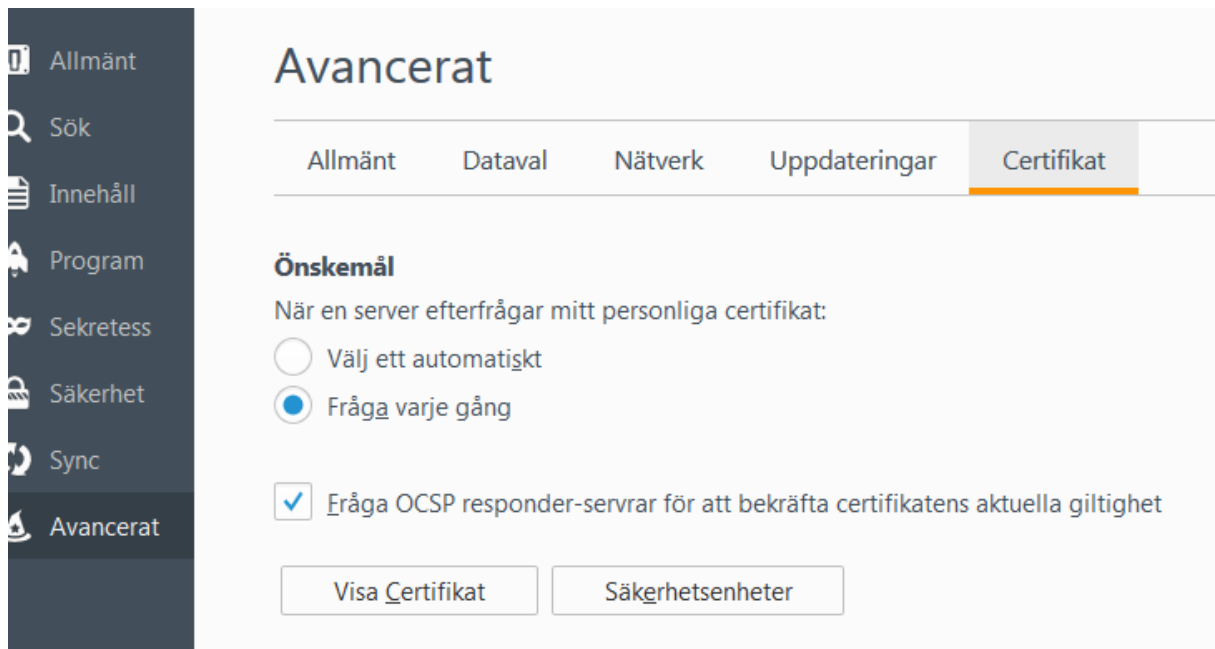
Allmänt
Sök
Innehåll
Program
Sekretess
Säkerhet
Sync
Avancerat

Avancerat

Allmänt | Dataval | Nätverk | Uppdateringar | Certifikat

Önskemål

När en server efterfrågar mitt personliga certifikat:

Välj ett automatiskt

Fråga varje gång

Fråga OCSP responder-servrar för att bekräfta certifikatens aktuella giltighet

Visa Certifikat

Säkerhetsenheter